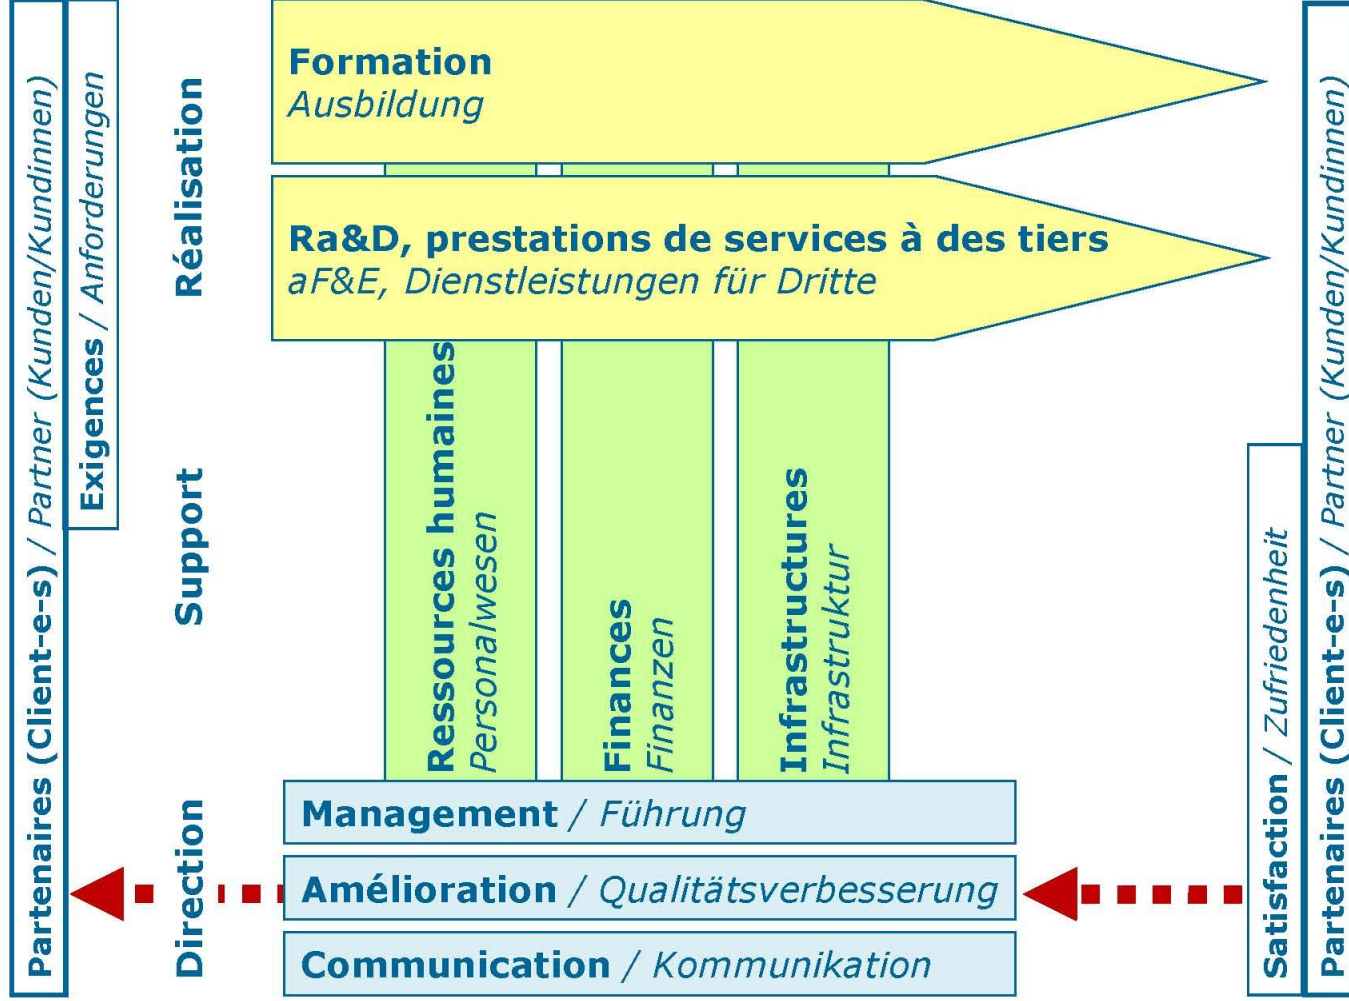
Partenaires (Client-e-s) / Partner (Kunden/Kundinnen)

Exigences / Anforderungen

Réalisation

Support

Direction

Formation
Ausbildung

Ra&D, prestations de services à des tiers
aF&E, Dienstleistungen für Dritte

Ressources humaines
Personalwesen

Finances
Finanzen

Infrastructures
Infrastruktur

Management / Führung

Amélioration / Qualitätsverbesserung

Communication / Kommunikation

Satisfaction / Zufriedenheit

Partenaires (Client-e-s) / Partner (Kunden/Kundinnen)